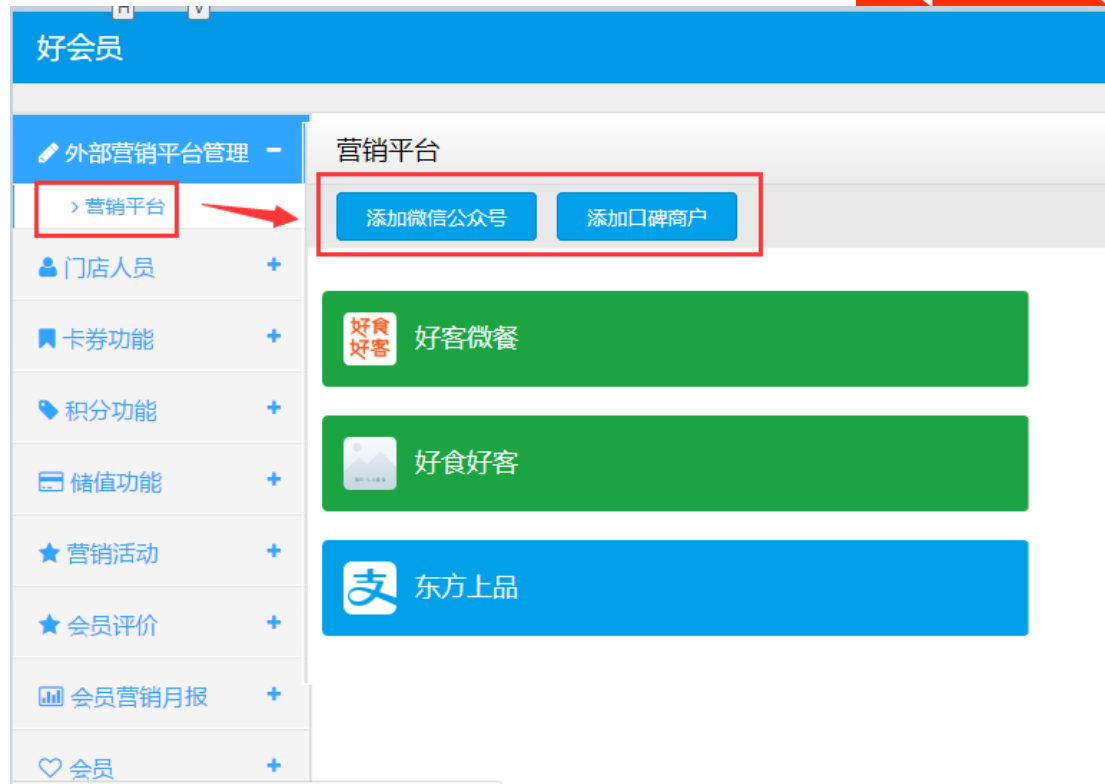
H V

好会员

外部营销平台管理 −

› 营销平台

门店人员 +

卡券功能 +

积分功能 +

储值功能 +

营销活动 +

会员评价 +

会员营销月报 +

会员 +

营销平台

添加微信公众号

添加口碑商户

好食好客

好客微餐

好食好客

东方上品